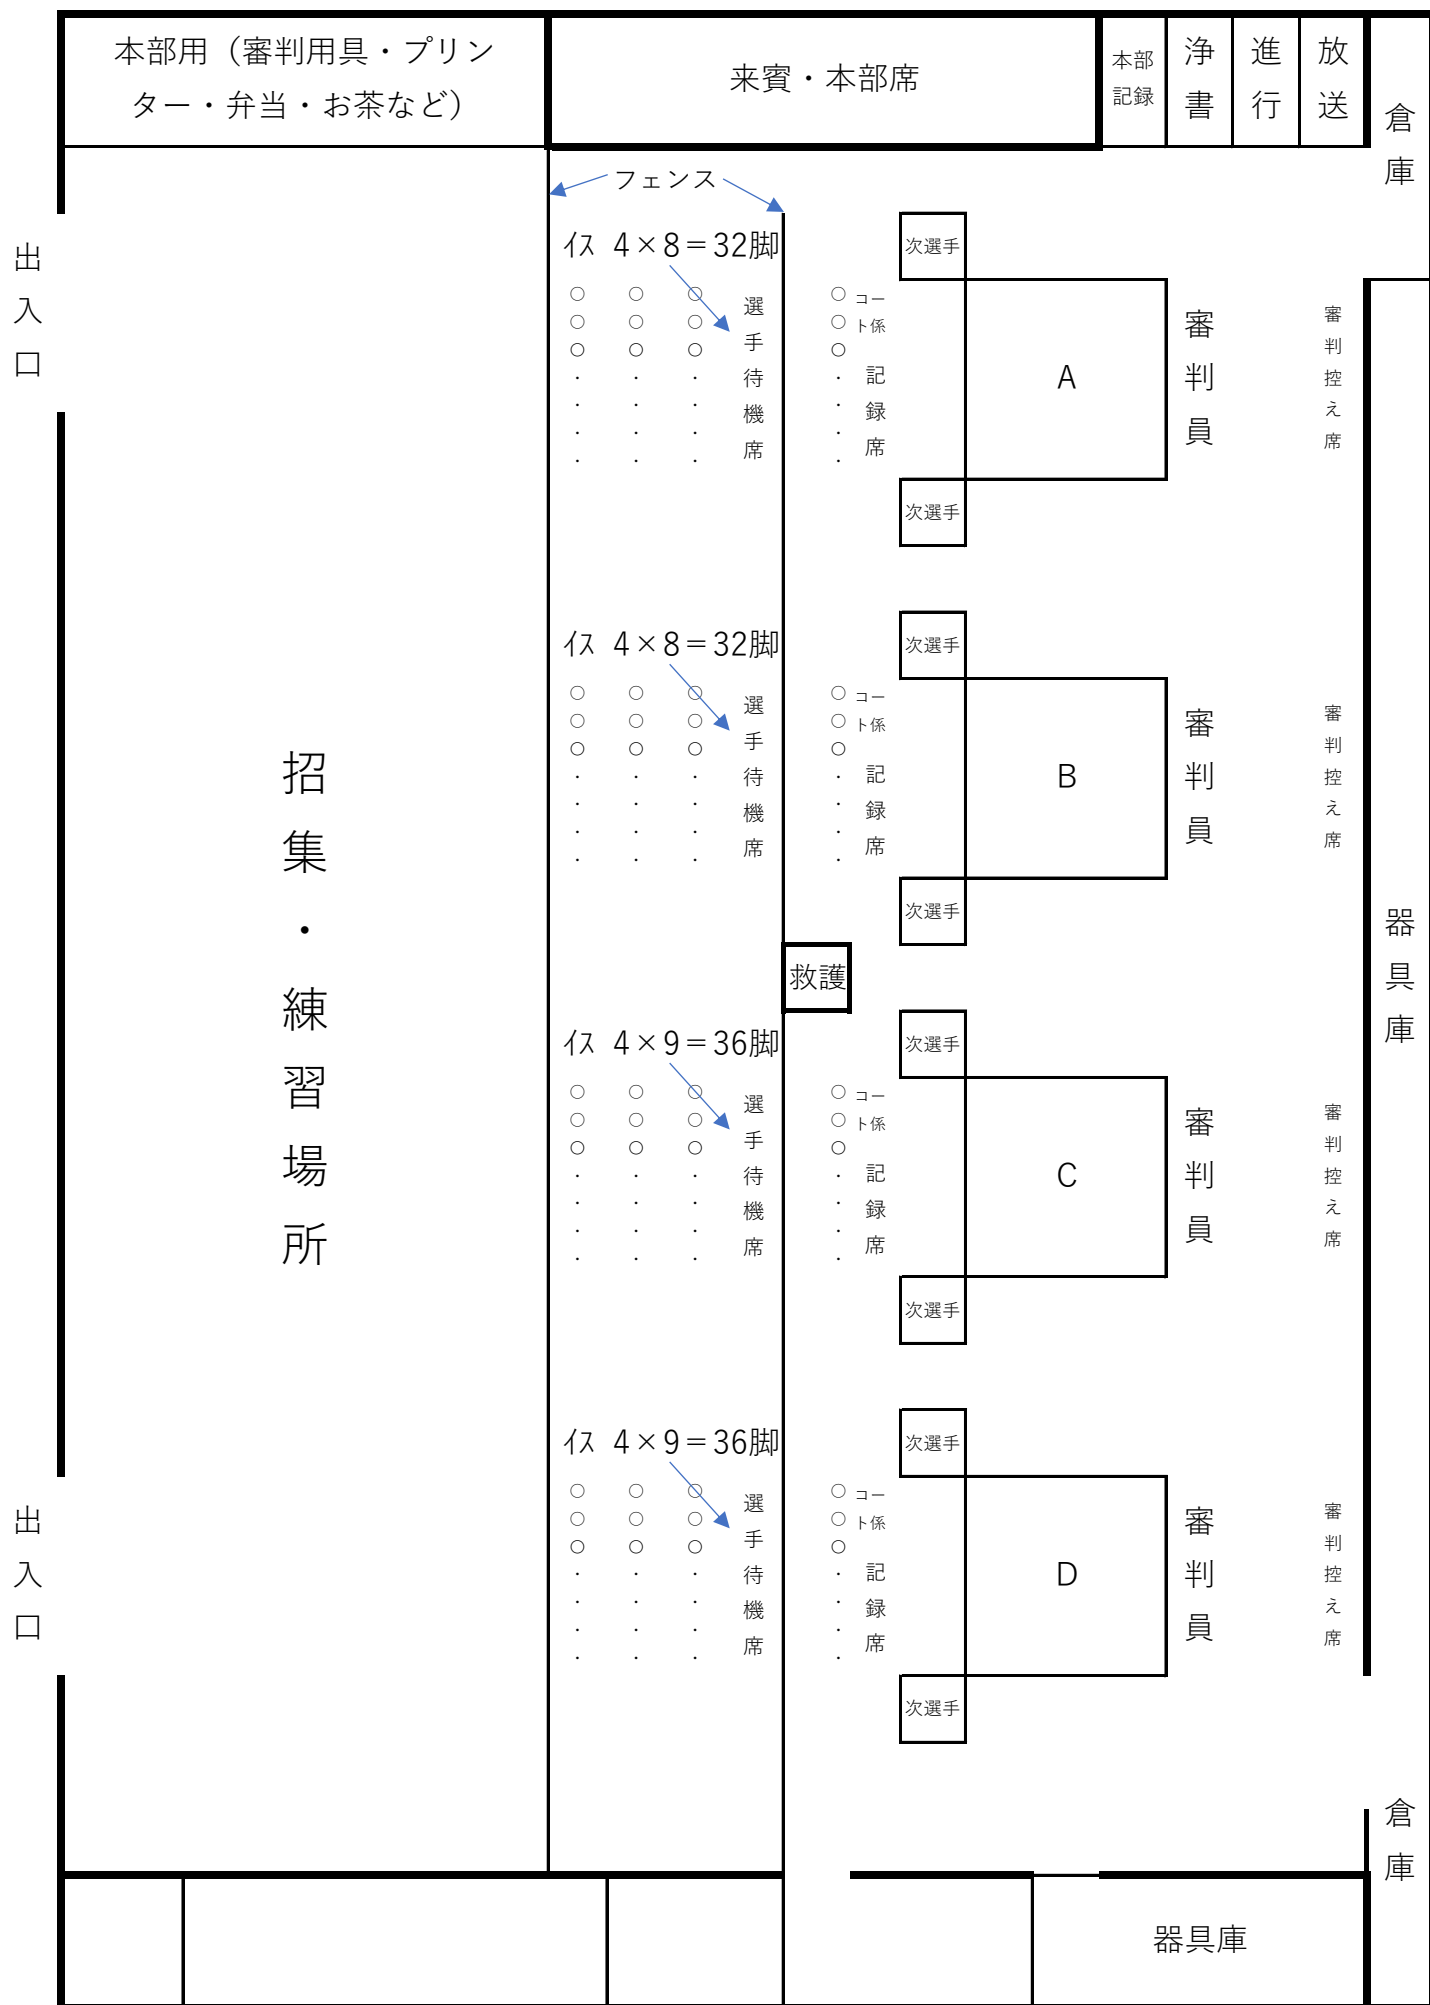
本部用（審判用具・プリンター・弁当・お茶など）

来賓・本部席

本部記録

浄書

進行

放送

倉庫

フェンス

出入口

招集・練習場所

イス 4×8＝32脚

選手待機席

コート係

記録席

次選手

A

審判員

審判控え席

次選手

イス 4×8＝32脚

選手待機席

コート係

記録席

次選手

B

審判員

審判控え席

次選手

救護

器具庫

イス 4×9＝36脚

選手待機席

コート係

記録席

次選手

C

審判員

審判控え席

次選手

出入口

イス 4×9＝36脚

選手待機席

コート係

記録席

次選手

D

審判員

審判控え席

次選手

倉庫

器具庫